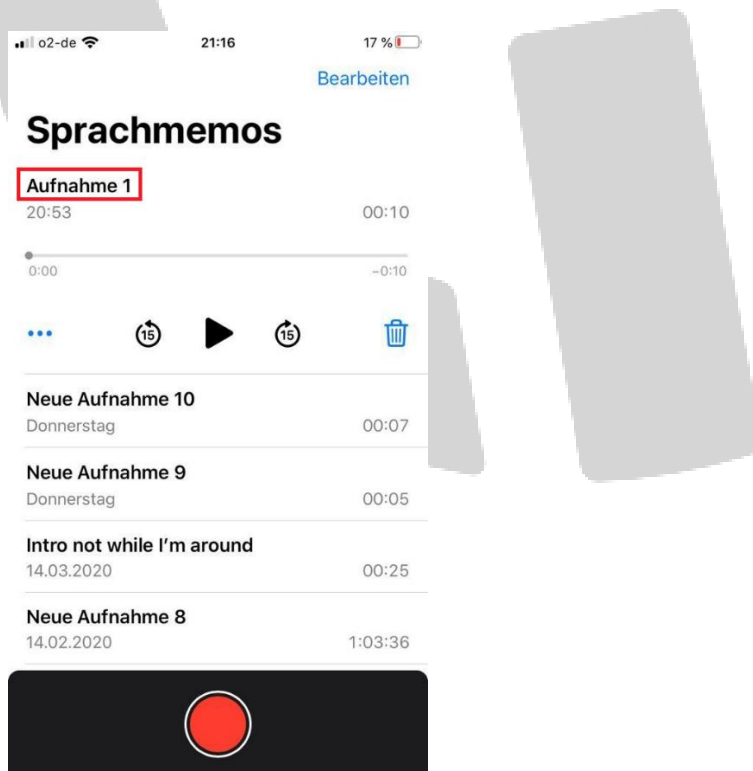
o2-de 21:16 17 %

Bearbeiten

Sprachmemos

Aufnahme 1
20:53 00:10

0:00 -0:10

15 15

Neue Aufnahme 10
Donnerstag 00:07

Neue Aufnahme 9
Donnerstag 00:05

Intro not while I'm around
14.03.2020 00:25

Neue Aufnahme 8
14.02.2020 1:03:36